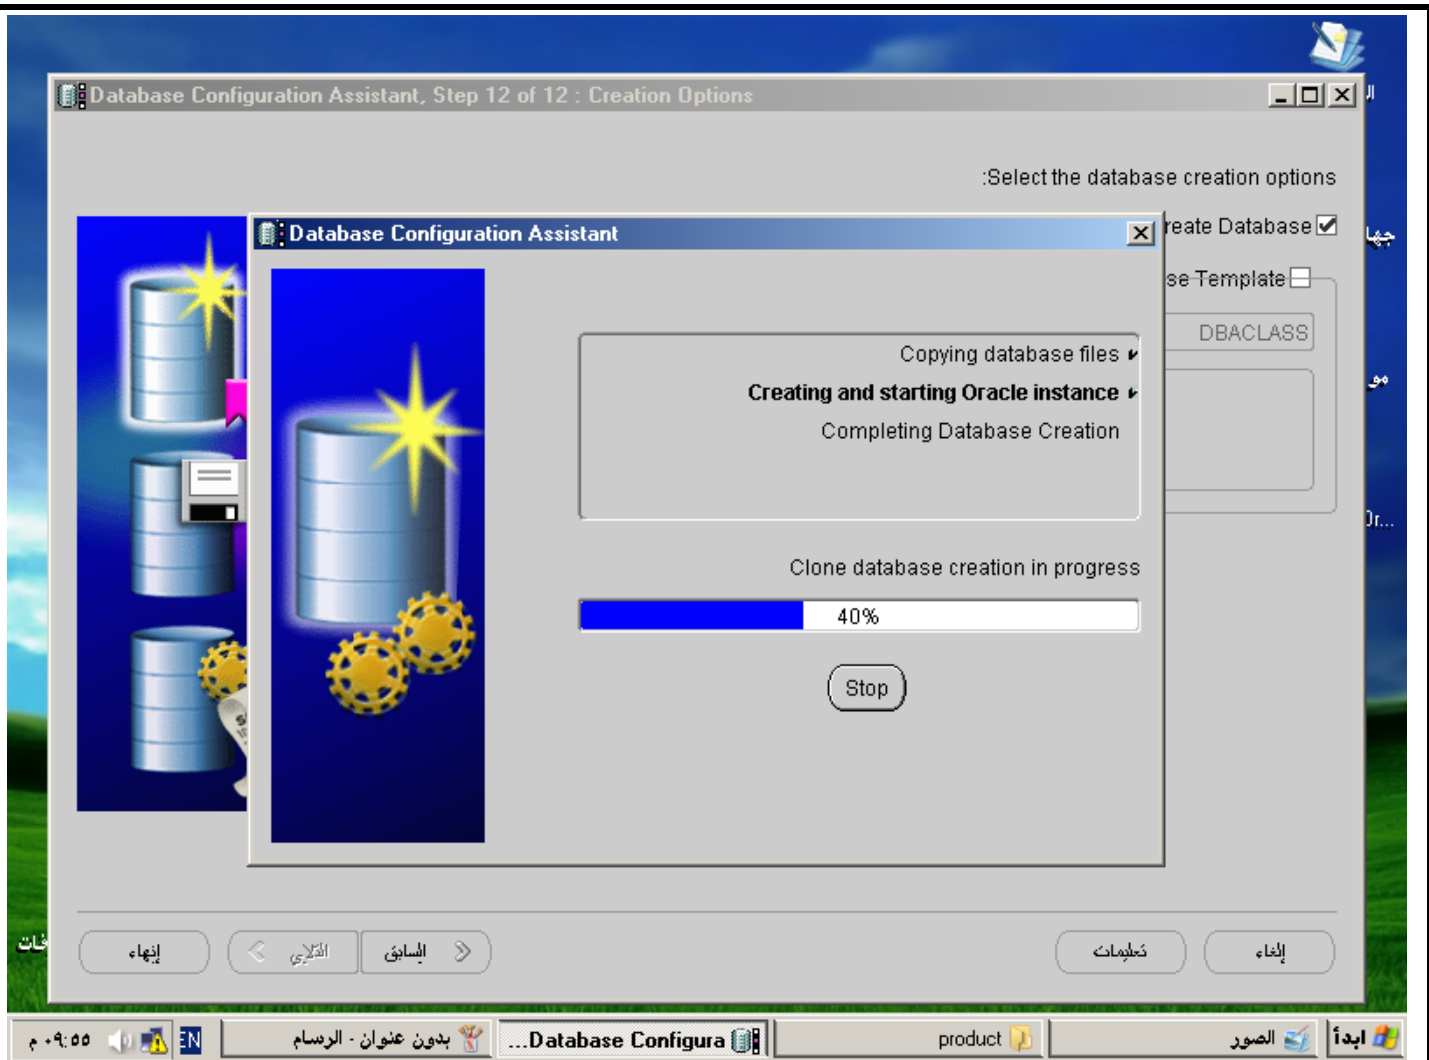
Database Configuration Assistant, Step 12 of 12 : Creation Options

:Select the database creation options

reate Database

se Template

DBACLASS

Database Configuration Assistant

Copying database files

Creating and starting Oracle instance

Completing Database Creation

Clone database creation in progress

40%

Stop

إنهاء

التالي

السابق

تعليمات

إلغاء

ابدأ

الصور

product

Database Configura...

بدون عنوان - الرسام

EN

٠٩:٥٥ م